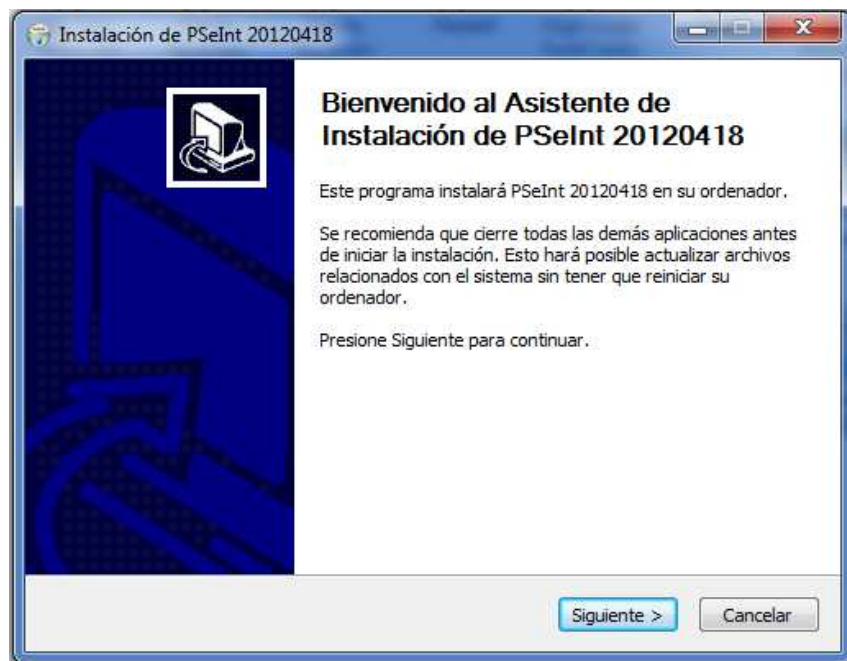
Instalación de PSeInt 20120418

Bienvenido al Asistente de Instalación de PSeInt 20120418

Este programa instalará PSeInt 20120418 en su ordenador.

Se recomienda que cierre todas las demás aplicaciones antes de iniciar la instalación. Esto hará posible actualizar archivos relacionados con el sistema sin tener que reiniciar su ordenador.

Presione Siguiente para continuar.

Siguiente >

Cancelar